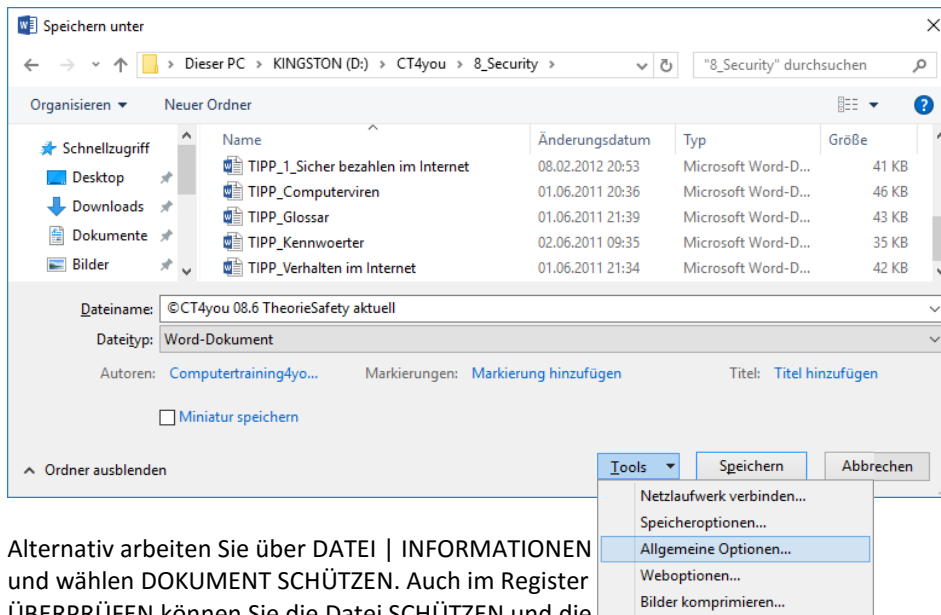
Speichern unter

Dieser PC › KINGSTON (D:) › CT4you › 8_Security ›

"8_Security" durchsuchen

Organisieren ▾ Neuer Ordner

Schnellzugriff
Desktop
Downloads
Dokumente
Bilder

| Name | Änderungsdatum | Typ | Größe |
|---|---|---|---|
| TIPP_1_Sicher bezahlen im Internet | 08.02.2012 20:53 | Microsoft Word-D... | 41 KB |
| TIPP_Computerviren | 01.06.2011 20:36 | Microsoft Word-D... | 46 KB |
| TIPP_Glossar | 01.06.2011 21:39 | Microsoft Word-D... | 43 KB |
| TIPP_Kennwoerter | 02.06.2011 09:35 | Microsoft Word-D... | 35 KB |
| TIPP_Verhalten im Internet | 01.06.2011 21:34 | Microsoft Word-D... | 42 KB |

Dateiname: ©CT4you 08.6 TheorieSafety aktuell

Dateityp: Word-Dokument

Autoren: Computertraining4yo... Markierungen: Markierung hinzufügen Titel: Titel hinzufügen

Miniatur speichern

Ordner ausblenden

Tools ▾ Speichern Abbrechen

Netzlaufwerk verbinden...
Speicheroptionen...
Allgemeine Optionen...
Weboptionen...
Bilder komprimieren...

Alternativ arbeiten Sie über DATEI | INFORMATIONEN und wählen DOKUMENT SCHÜTZEN. Auch im Register ÜBERPRÜFEN können Sie die Datei SCHÜTZEN und die